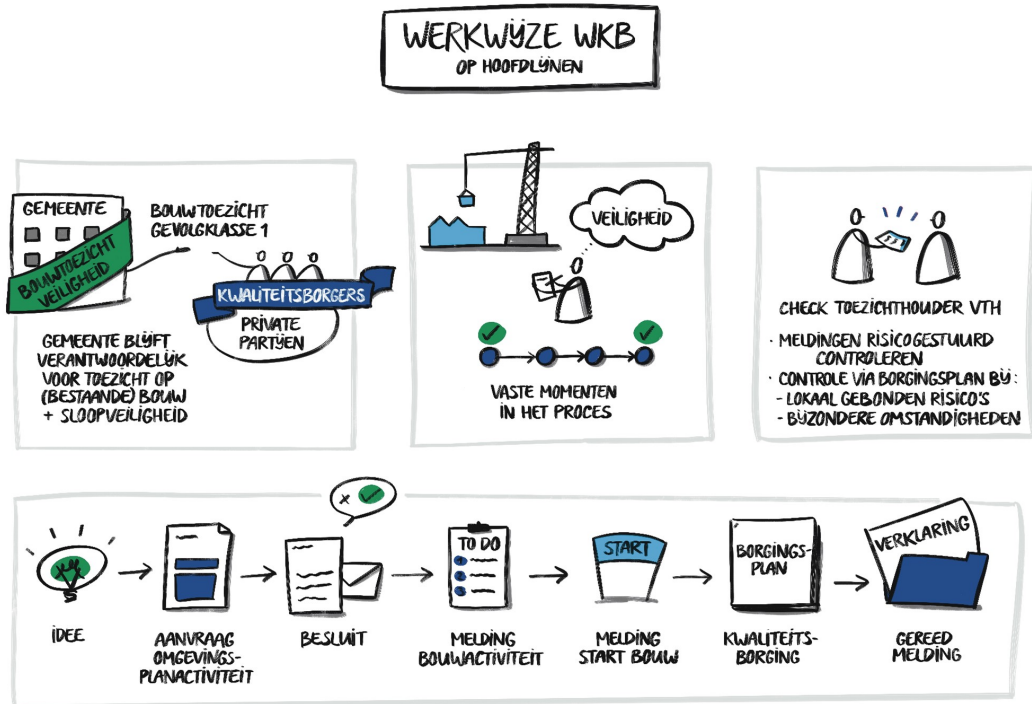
WERKWIJZE WKB
OP HOOFDLIJNEN

GEMEENTE
BOUWTOEZICHT VEILIGHEID
BOUWTOEZICHT GEVOLGKLASSE 1
KWALITEITSBORGERS
PRIVATE PARTIJEN
GEMEENTE BLIJFT VERANTWOORDELIJK VOOR TOEZICHT OP (BESTAANDE) BOUW + SLOOPVEILIGHEID

VEILIGHEID
VASTE MOMENTEN IN HET PROCES

CHECK TOEZICHTHOUDER VTH
· MELDINGEN RISICOGESTUURD CONTROLEREN
· CONTROLE VIA BORGINGSPLAN BIJ:
- LOKAAL GEBONDEN RISICO'S
- BIJZONDERE OMSTANDIGHEDEN

IDEE
AANVRAAG OMGEVINGSPLANACTIVITEIT
BESLUIT
TO DO
MELDING BOUWACTIVITEIT
START
MELDING START BOUW
BORGINGSPLAN
KWALITEITSBORGING
VERKLARING
GEREED MELDING